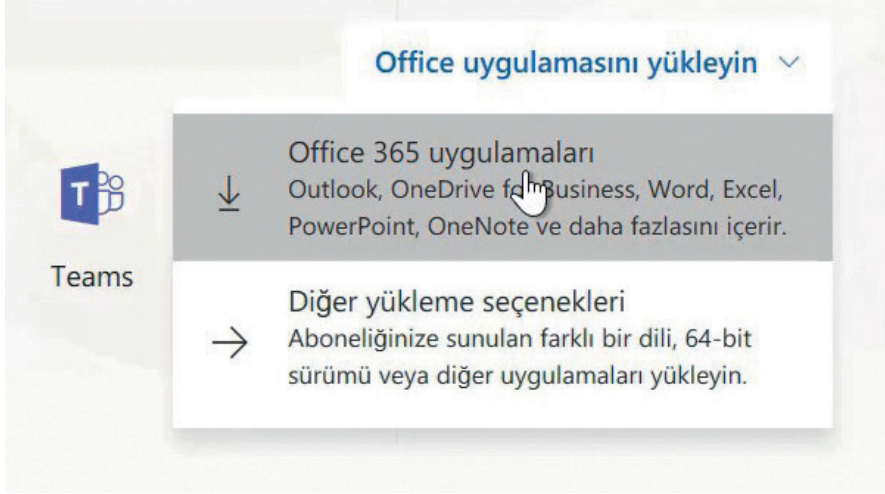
Office uygulamasını yükleyin

Office 365 uygulamaları
Outlook, OneDrive for Business, Word, Excel, PowerPoint, OneNote ve daha fazlasını içerir.

Teams

Diğer yükleme seçenekleri
Aboneliğinize sunulan farklı bir dili, 64-bit sürümü veya diğer uygulamaları yükleyin.